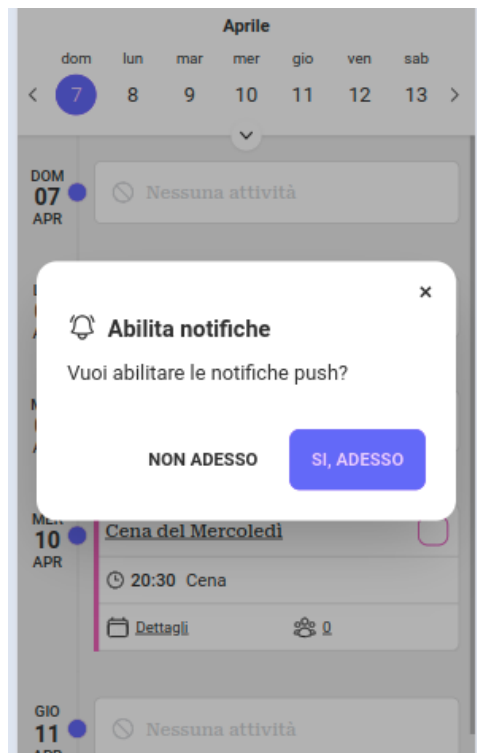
Aprile

dom lun mar mer gio ven sab

< 7 8 9 10 11 12 13 >

DOM
07
APR

Nessuna attività

×

Abilita notifiche

Vuoi abilitare le notifiche push?

NON ADESSO

SI, ADESSO

MER
10
APR

Cena del Mercoledì

20:30 Cena

Dettagli

0

GIO
11

Nessuna attività